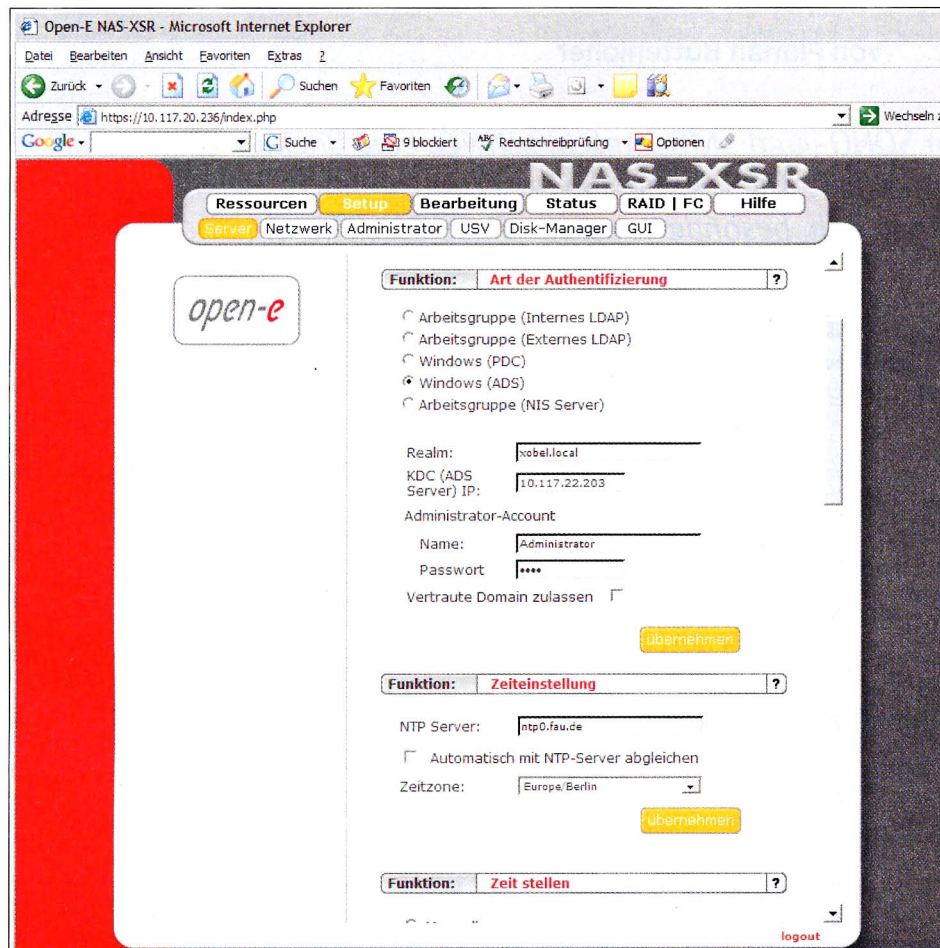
Open-E NAS-XSR - Microsoft Internet Explorer

Datei Bearbeiten Ansicht Favoriten Extras ?

Zurück Suchen Favoriten

Adresse https://10.117.20.236/index.php Wechseln

Google Suche 9 blockiert Rechtschreibprüfung Optionen

NAS-XSR

Ressourcen Setup Bearbeitung Status RAID | FC Hilfe

Server Netzwerk Administrator USV Disk-Manager GUI

open-e

Funktion: Art der Authentifizierung ?

Arbeitsgruppe (Internes LDAP)
Arbeitsgruppe (Externes LDAP)
Windows (PDC)
Windows (ADS)
Arbeitsgruppe (NIS Server)

Realm: xobel.local
KDC (ADS Server) IP: 10.117.22.203
Administrator-Account
Name: Administrator
Passwort ••••
Vertraute Domain zulassen

übernehmen

Funktion: Zeiteinstellung ?

NTP Server: ntp0.fau.de
Automatisch mit NTP-Server abgleichen
Zeitzone: Europe/Berlin

übernehmen

Funktion: Zeit stellen ?

logout